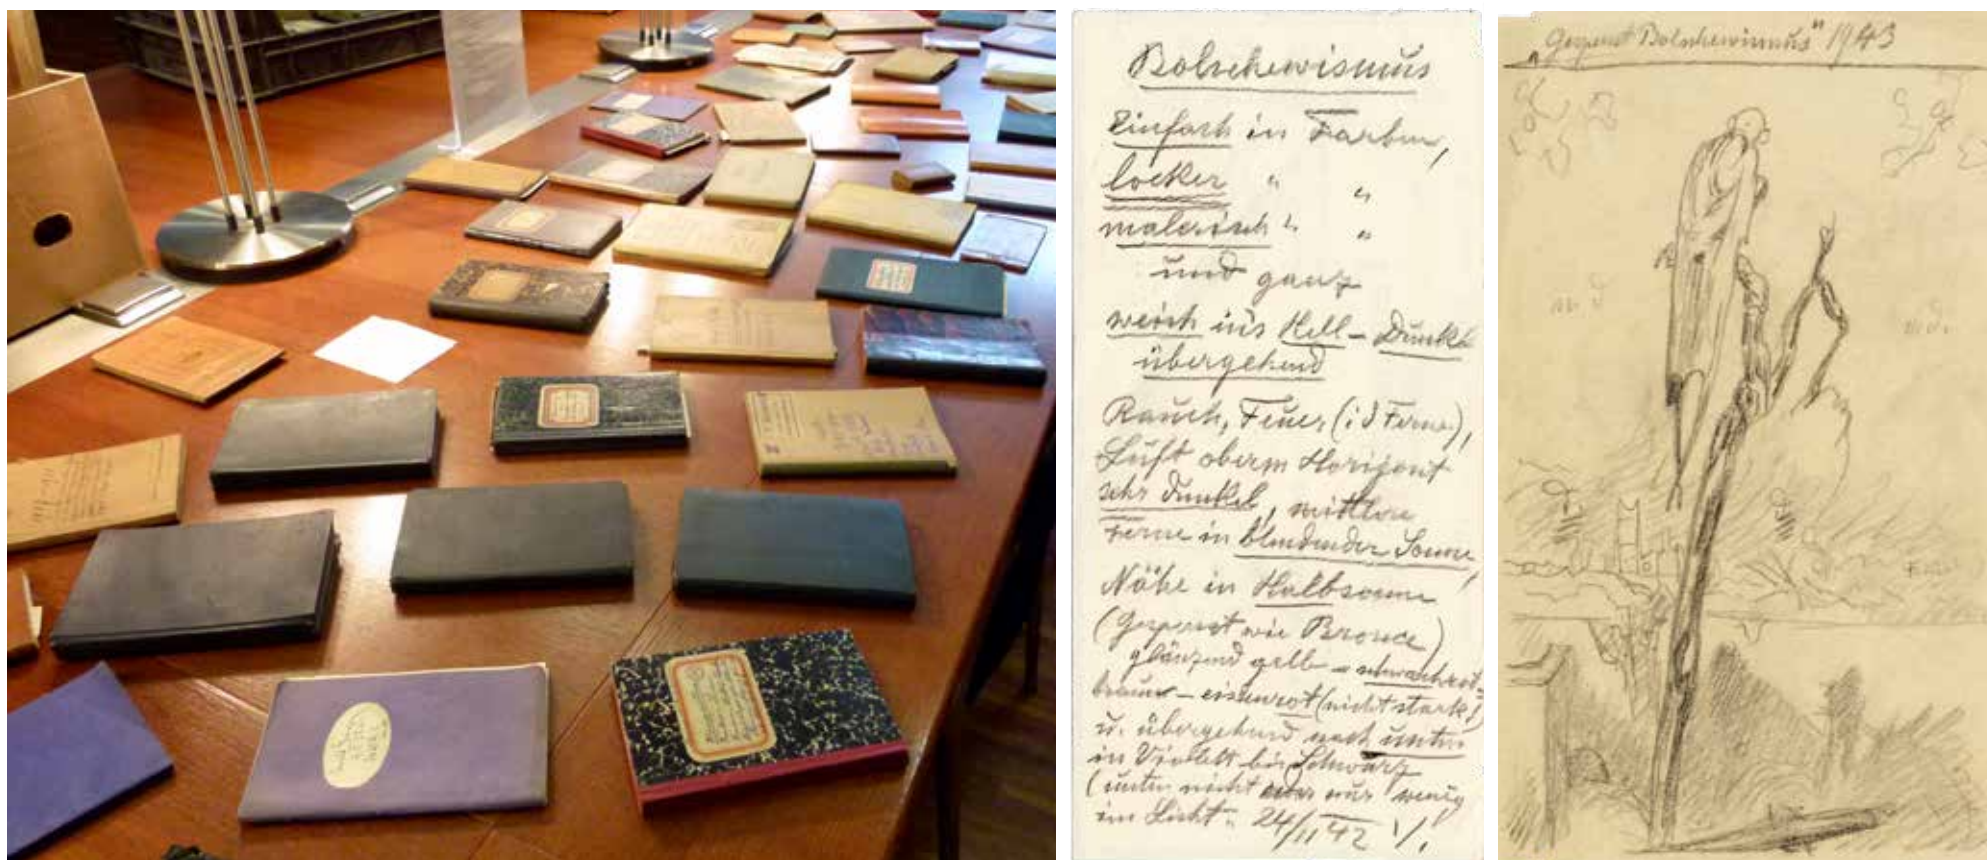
Bolschewismus

Einfach in Farben,
locker " "
malerisch " "
und ganz
weich ins Hell-Dunkel
übergehend

Rauch, Feuer (i d Ferne),
Luft oberm Horizont
sehr dunkel, mittlere
Ferne in blendender Sonne
Nähe in Halbsonne
(Gespenst wie Bronce)
glänzend gelb – schwarzrot,
braun – eisenrot (nicht stark)
u. übergehend nach unten
in Violett bis Schwarz
(unten nicht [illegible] nur wenig
im Licht. 24/11 42 √.

"Gespenst Bolschewismus" 1943